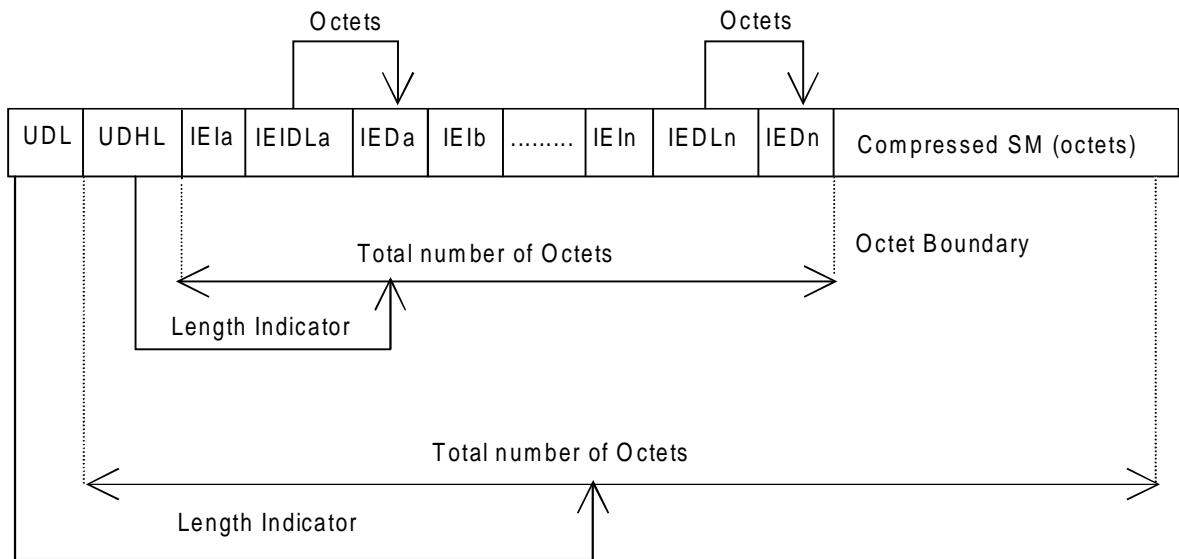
Octets

Octets

| UDL | UDHL | IEIa | IEIDLa | IEDa | IEIb | ........ | IEIn | IEDLn | IEDn | Compressed SM (octets) |
|---|---|---|---|---|---|---|---|---|---|---|

Total number of Octets

Octet Boundary

Length Indicator

Total number of Octets

Length Indicator